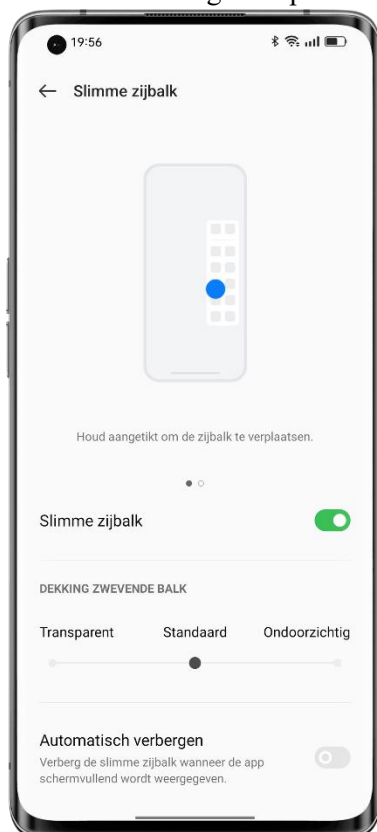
19:56

← Slimme zijbalk

Houd aangetikt om de zijbalk te verplaatsen.

Slimme zijbalk

DEKKING ZWEVENDE BALK

Transparent Standaard Ondoorzichtig

Automatisch verbergen
Verberg de slimme zijbalk wanneer de app schermvullend wordt weergegeven.